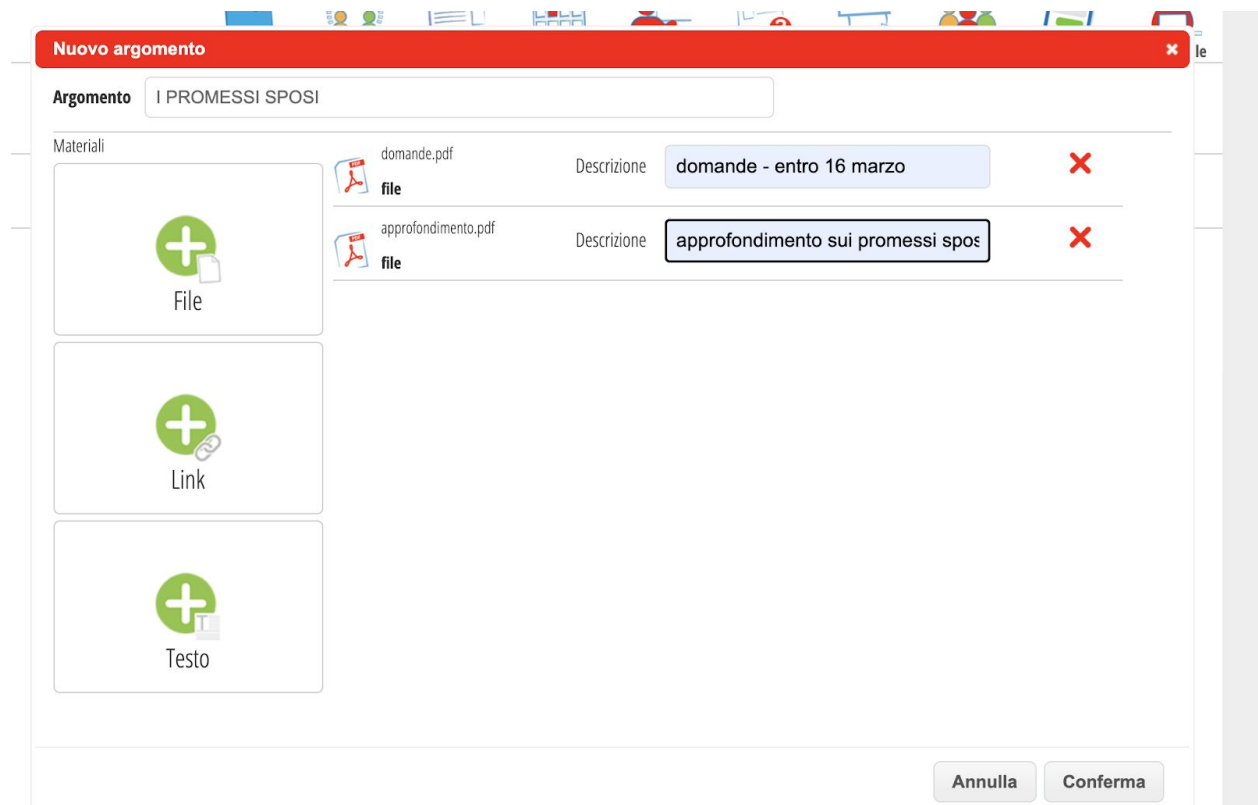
Nuovo argomento ×

le

Argomento I PROMESSI SPOSI

Materiali

File

Link

Testo

domande.pdf
file
Descrizione domande - entro 16 marzo
×

approfondimento.pdf
file
Descrizione approfondimento sui promessi spos
×

Annulla Conferma